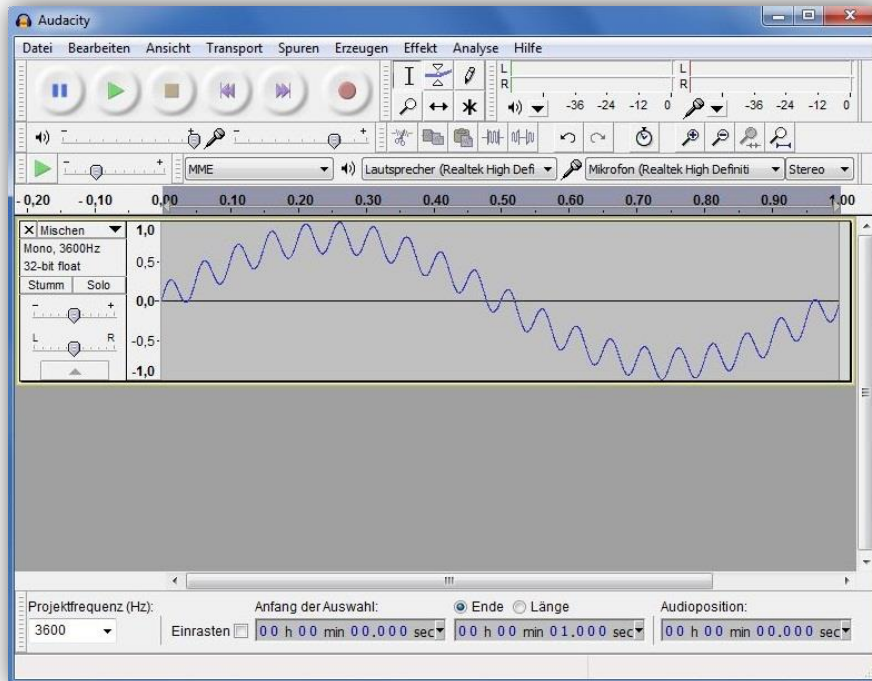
Audacity

Datei Bearbeiten Ansicht Transport Spuren Erzeugen Effekt Analyse Hilfe

L R -36 -24 -12 0 L R -36 -24 -12 0

MME Lautsprecher (Realtek High Defi Mikrofon (Realtek High Definiti Stereo

-0,20 -0,10 0,00 0,10 0,20 0,30 0,40 0,50 0,60 0,70 0,80 0,90 1,00

Mischen
Mono, 3600Hz
32-bit float
Stumm Solo
L R

1,0
0,5
0,0
-0,5
-1,0

Projektfrequenz (Hz): Anfang der Auswahl: Ende Länge Audioposition:
3600 Einrasten 00 h 00 min 00,000 sec 00 h 00 min 01,000 sec 00 h 00 min 00,000 sec